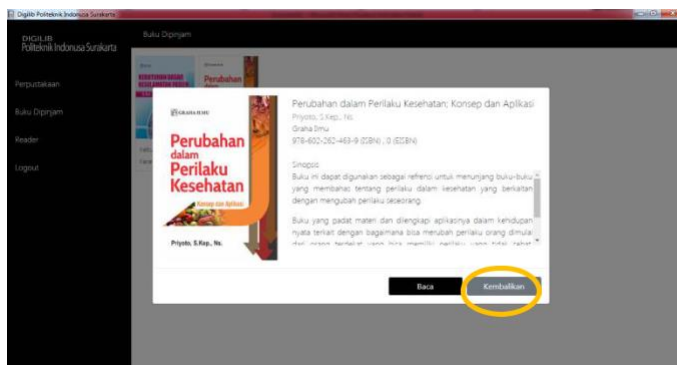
Digilib Politeknik Indonusa Surakarta

DIGILIB
Politeknik Indonusa Surakarta

Buku Dipinjam

Perpustakaan

Buku Dipinjam

Reader

Logout

GRAHA ILMU

Perubahan dalam Perilaku Kesehatan

Konsep dan Aplikasi

Priyoto, S.Kep., Ns.

Perubahan dalam Perilaku Kesehatan: Konsep dan Aplikasi

Priyoto, S.Kep., Ns.

Graha Ilmu

978-602-262-463-9 (ISBN) ; 0 (EISBN)

Sinopsis:

Buku ini dapat digunakan sebagai referensi untuk menunjang buku-buku yang membahas tentang perilaku dalam kesehatan yang berkaitan dengan mengubah perilaku seseorang.

Buku yang padat materi dan dilengkapi aplikasinya dalam kehidupan nyata terkait dengan bagaimana bisa merubah perilaku orang dimulai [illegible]

Baca

Kembalikan